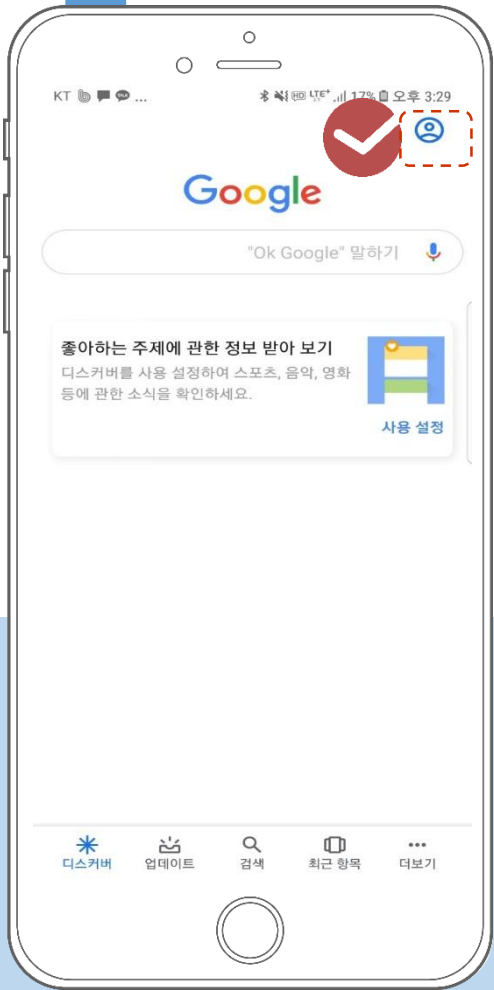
KT ... 17% 오후 3:29

Google

"Ok Google" 말하기

좋아하는 주제에 관한 정보 받아 보기
디스커버를 사용 설정하여 스포츠, 음악, 영화 등에 관한 소식을 확인하세요.

사용 설정

디스커버 업데이트 검색 최근 항목 더보기